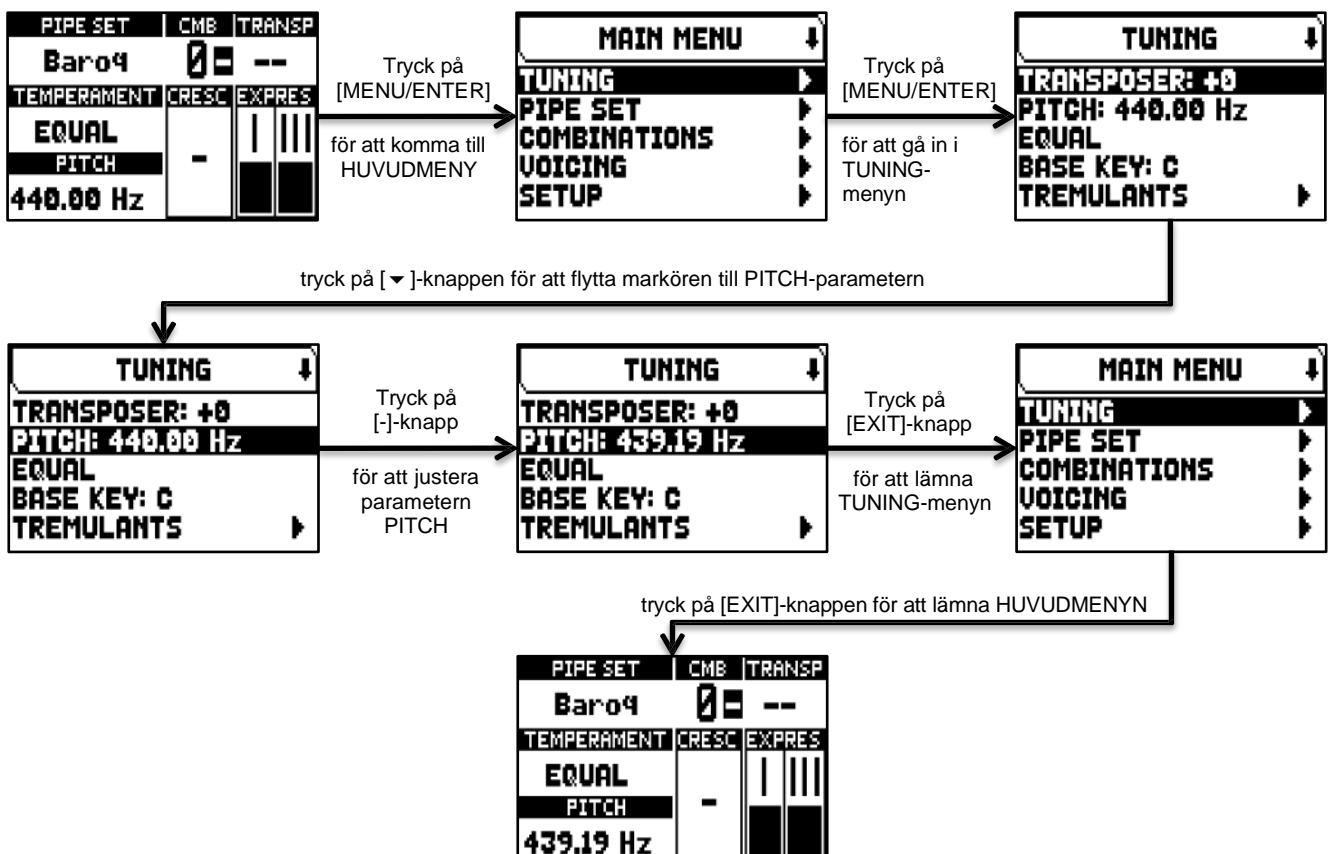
PIPE SET | CMB | TRANSP
Baro4 0 --
TEMPERAMENT | CRESC | EXPRES
EQUAL
PITCH
440.00 Hz
-

Tryck på [MENU/ENTER]

för att komma till HUVUDMENY

MAIN MENU
TUNING
PIPE SET
COMBINATIONS
VOICING
SETUP

Tryck på [MENU/ENTER]

för att gå in i TUNING-menyn

TUNING
TRANSPOSER: +0
PITCH: 440.00 Hz
EQUAL
BASE KEY: C
TREMULANTS

tryck på [ ▾ ]-knappen för att flytta markören till PITCH-parametern

TUNING
TRANSPOSER: +0
PITCH: 440.00 Hz
EQUAL
BASE KEY: C
TREMULANTS

Tryck på [-]-knapp

för att justera parametern PITCH

TUNING
TRANSPOSER: +0
PITCH: 439.19 Hz
EQUAL
BASE KEY: C
TREMULANTS

Tryck på [EXIT]-knapp

för att lämna TUNING-menyn

MAIN MENU
TUNING
PIPE SET
COMBINATIONS
VOICING
SETUP

tryck på [EXIT]-knappen för att lämna HUVUDMENYN

PIPE SET | CMB | TRANSP
Baro4 0 --
TEMPERAMENT | CRESC | EXPRES
EQUAL
PITCH
439.19 Hz
-